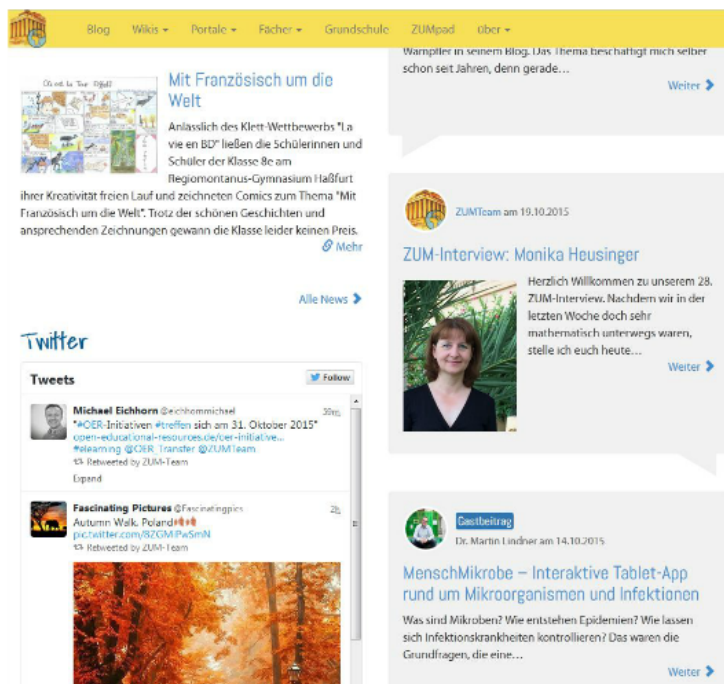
Blog Wikis ▾ Portale ▾ Fächer ▾ Grundschule ZUMpad über ▾

Mit Französisch um die Welt

Anlässlich des Klett-Wettbewerbs "La vie en BD" ließen die Schülerinnen und Schüler der Klasse 8e am Regiomontanus-Gymnasium Haßfurt ihrer Kreativität freien Lauf und zeichneten Comics zum Thema "Mit Französisch um die Welt". Trotz der schönen Geschichten und ansprechenden Zeichnungen gewann die Klasse leider keinen Preis.

Mehr

Alle News

Twitter

Tweets

Follow

Michael Eichhorn @eichhornmichael 30m
"#OER-Initiativen #treffen sich am 31. Oktober 2015" open-educational-resources.de/oer-initiative... #elearning @OER_Transfer @ZUMTeam
Retweeted by ZUM-Team
Expand

Fascinating Pictures @Fascinatingpics 2h
Autumn Walk, Poland
pic.twitter.com/8ZGMPwSmN
Retweeted by ZUM-Team

Wampfler in seinem Blog. Das Thema beschäftigt mich selber schon seit Jahren, denn gerade…

Weiter

ZUMTeam am 19.10.2015

ZUM-Interview: Monika Heusinger

Herzlich Willkommen zu unserem 28. ZUM-Interview. Nachdem wir in der letzten Woche doch sehr mathematisch unterwegs waren, stelle ich euch heute…

Weiter

Gastbeitrag

Dr. Martin Lindner am 14.10.2015

MenschMikrobe – Interaktive Tablet-App rund um Mikroorganismen und Infektionen

Was sind Mikroben? Wie entstehen Epidemien? Wie lassen sich Infektionskrankheiten kontrollieren? Das waren die Grundfragen, die eine…

Weiter